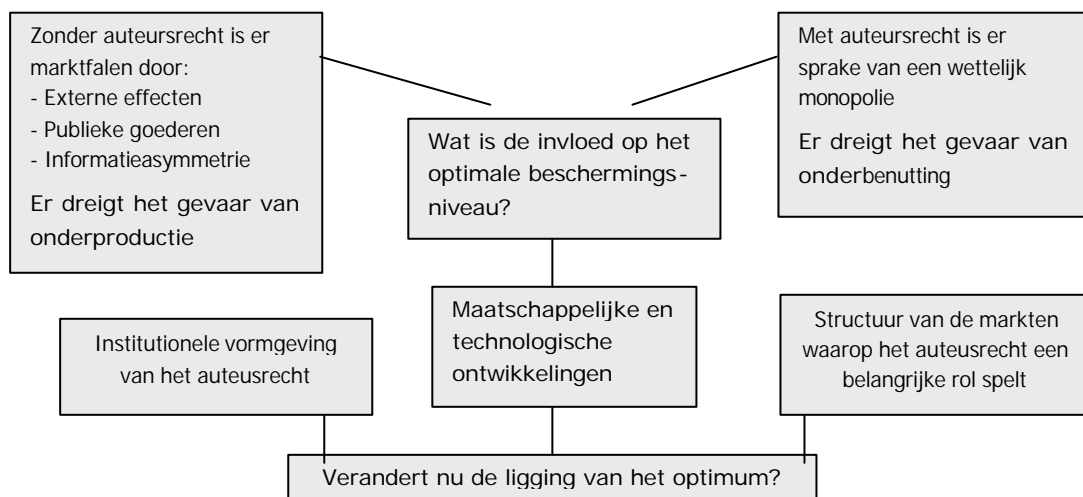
Zonder auteursrecht is er marktfalen door:
- Externe effecten
- Publieke goederen
- Informatieasymmetrie

Er dreigt het gevaar van onderproductie

Wat is de invloed op het optimale beschermingsniveau?

Met auteursrecht is er sprake van een wettelijk monopolie

Er dreigt het gevaar van onderbenutting

Institutionele vormgeving van het auteusrecht

Maatschappelijke en technologische ontwikkelingen

Structuur van de markten waarop het auteusrecht een belangrijke rol spelt

Verandert nu de ligging van het optimum?